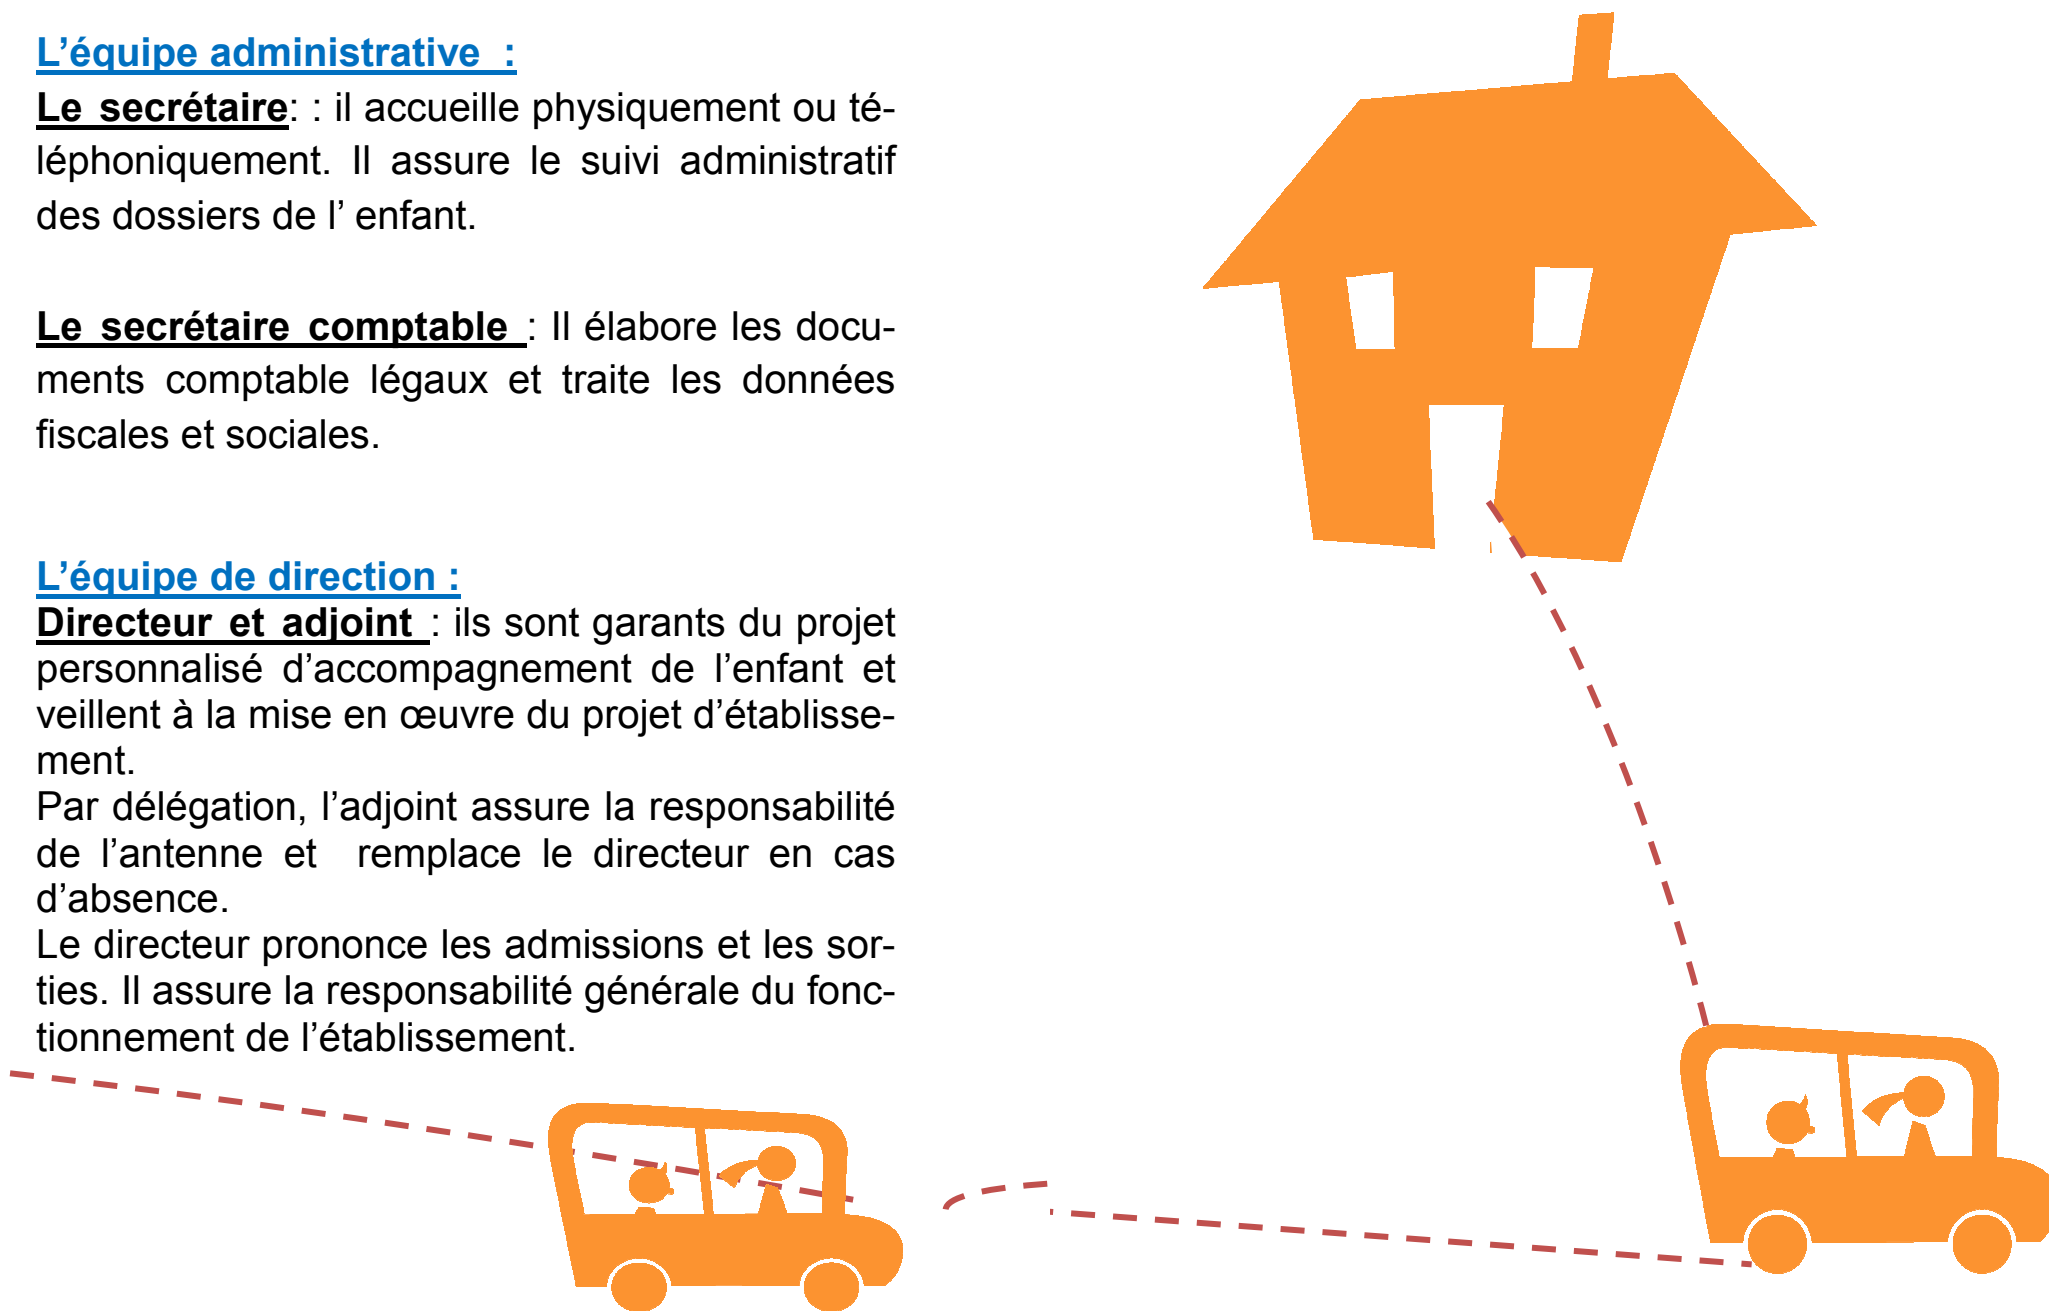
L’équipe administrative :

Le secrétaire: : il accueille physiquement ou téléphoniquement. Il assure le suivi administratif des dossiers de l’ enfant.

Le secrétaire comptable : Il élabore les documents comptable légaux et traite les données fiscales et sociales.

L’équipe de direction :

Directeur et adjoint : ils sont garants du projet personnalisé d’accompagnement de l’enfant et veillent à la mise en œuvre du projet d’établissement.
Par délégation, l’adjoint assure la responsabilité de l’antenne et remplace le directeur en cas d’absence.
Le directeur prononce les admissions et les sorties. Il assure la responsabilité générale du fonctionnement de l’établissement.